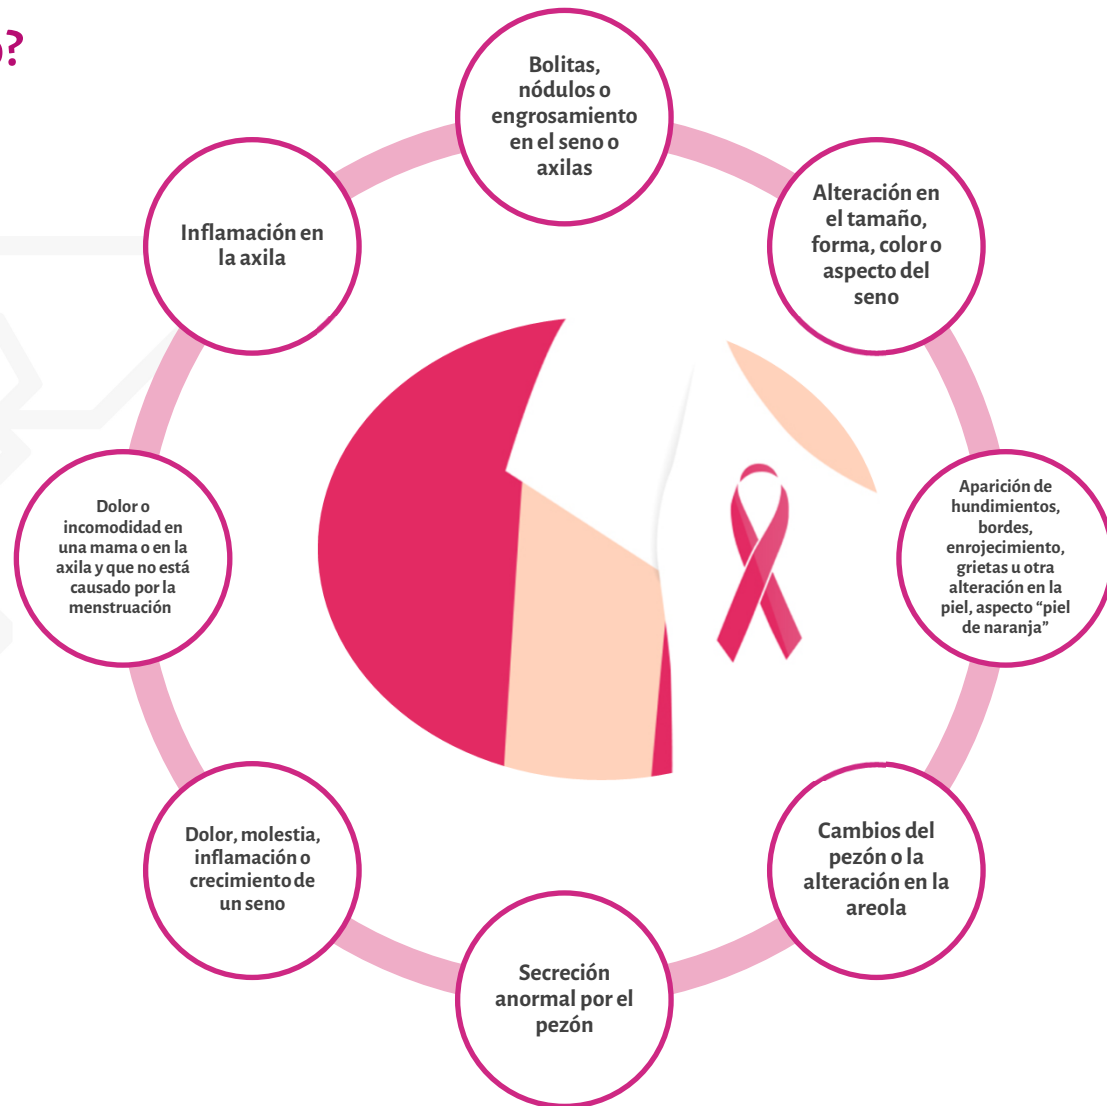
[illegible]?

Bolitas, nódulos o engrosamiento en el seno o axilas

Alteración en el tamaño, forma, color o aspecto del seno

Aparición de hundimientos, bordes, enrojecimiento, grietas u otra alteración en la piel, aspecto “piel de naranja”

Cambios del pezón o la alteración en la areola

Secreción anormal por el pezón

Dolor, molestia, inflamación o crecimiento de un seno

Dolor o incomodidad en una mama o en la axila y que no está causado por la menstruación

Inflamación en la axila